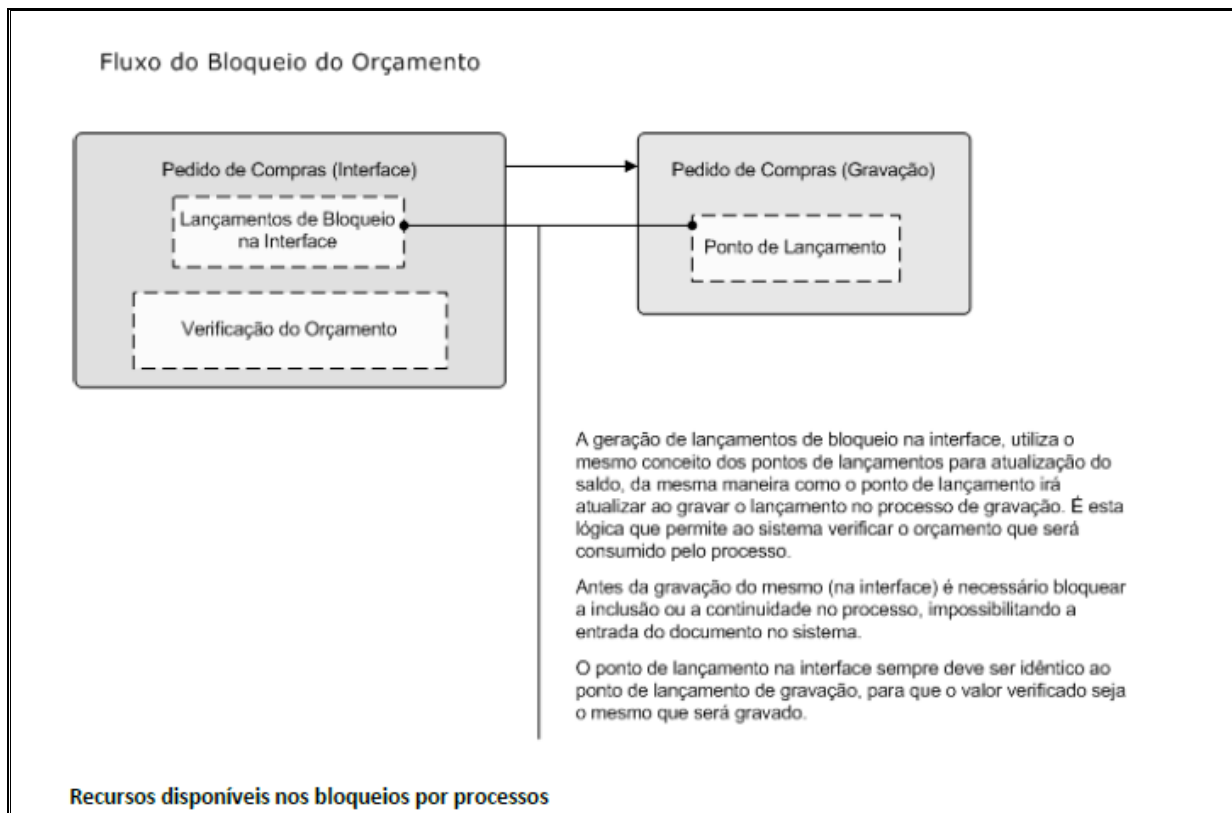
Fluxo do Bloqueio do Orçamento

Pedido de Compras (Interface)

Lançamentos de Bloqueio na Interface

Verificação do Orçamento

Pedido de Compras (Gravação)

Ponto de Lançamento

A geração de lançamentos de bloqueio na interface, utiliza o mesmo conceito dos pontos de lançamentos para atualização do saldo, da mesma maneira como o ponto de lançamento irá atualizar ao gravar o lançamento no processo de gravação. É esta lógica que permite ao sistema verificar o orçamento que será consumido pelo processo.

Antes da gravação do mesmo (na interface) é necessário bloquear a inclusão ou a continuidade no processo, impossibilitando a entrada do documento no sistema.

O ponto de lançamento na interface sempre deve ser idêntico ao ponto de lançamento de gravação, para que o valor verificado seja o mesmo que será gravado.

Recursos disponíveis nos bloqueios por processos